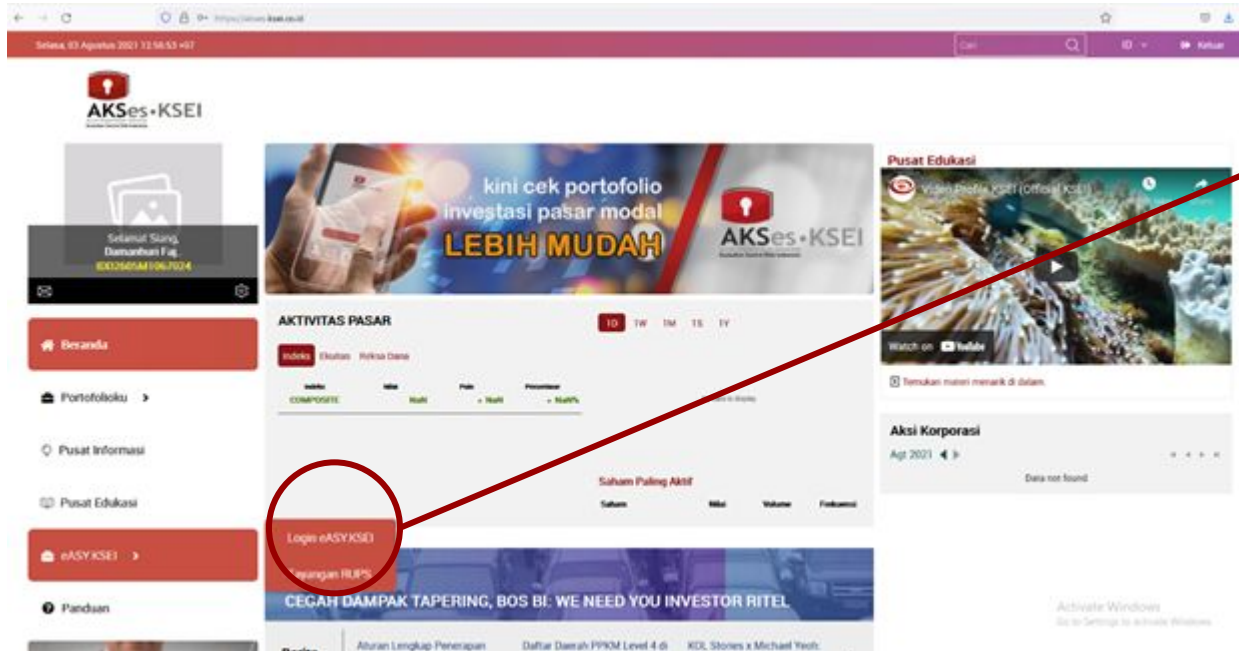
https://akses.ksei.co.id

Selasa, 03 Agustus 2021 13:56:53 +07

Cari

ID

Keluar

AKSes•KSEI

Selamat Siang,
Damanhuri Faj.
IDD2605M1067024

Beranda

Portofolioku

Pusat Informasi

Pusat Edukasi

eASY.KSEI

Panduan

kini cek portofolio investasi pasar modal LEBIH MUDAH

AKSes•KSEI

AKTIVITAS PASAR

1D 1W 1M 1S 1Y

Indeks Efek Reksa Dana

| Indeks | Nilai | Poin | Persentase |
|---|---|---|---|
| COMPOSITE | NaN | + NaN | + NaN% |

Saham Paling Aktif

| Saham | Nilai | Volume | Frekuensi |
|---|---|---|---|

Login eASY.KSEI

Tayangan RUPS

CEGAH DAMPAK TAPERING, BOS BI: WE NEED YOU INVESTOR RITEL

Berita

Aturan Lengkap Penerapan

Daftar Daerah PPKM Level 4 di

KOL Stories x Michael Yeoh:

Pusat Edukasi

Video Profile KSEI (Official KSEI)

Watch on YouTube

Temukan materi menarik di dalam.

Aksi Korporasi

Agt 2021

Data not found

Activate Windows
Go to Settings to activate Windows.